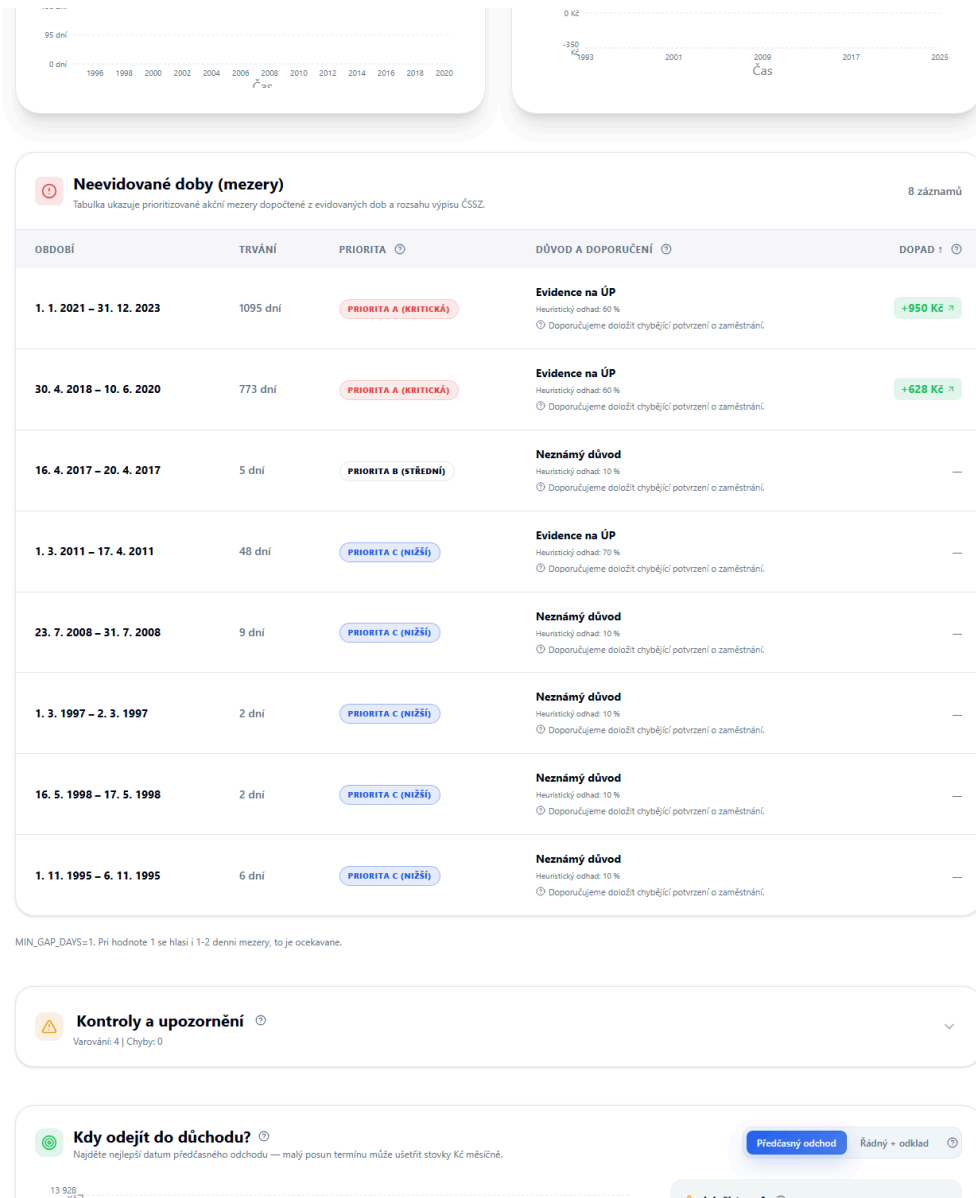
95 dní
0 dní
1996 1998 2000 2002 2004 2006 2008 2010 2012 2014 2016 2018 2020
Čas

0 Kč
-350 Kč
1993 2001 2009 2017 2025
Čas

Neevidované doby (mezery)
Tabulka ukazuje prioritizované akční mezery dopočtené z evidovaných dob a rozsahu výpisu ČSSZ.
8 záznamů

| OBDOBÍ | TRVÁNÍ | PRIORITA | DŮVOD A DOPORUČENÍ | DOPAD ↑ |
|---|---|---|---|---|
| 1. 1. 2021 – 31. 12. 2023 | 1095 dní | PRIORITA A (KRITICKÁ) | Evidence na ÚP Heuristický odhad: 60 % Doporučujeme doložit chybějící potvrzení o zaměstnání. | +950 Kč |
| 30. 4. 2018 – 10. 6. 2020 | 773 dní | PRIORITA A (KRITICKÁ) | Evidence na ÚP Heuristický odhad: 60 % Doporučujeme doložit chybějící potvrzení o zaměstnání. | +628 Kč |
| 16. 4. 2017 – 20. 4. 2017 | 5 dní | PRIORITA B (STŘEDNÍ) | Neznámý důvod Heuristický odhad: 10 % Doporučujeme doložit chybějící potvrzení o zaměstnání. | — |
| 1. 3. 2011 – 17. 4. 2011 | 48 dní | PRIORITA C (NIŽŠÍ) | Evidence na ÚP Heuristický odhad: 70 % Doporučujeme doložit chybějící potvrzení o zaměstnání. | — |
| 23. 7. 2008 – 31. 7. 2008 | 9 dní | PRIORITA C (NIŽŠÍ) | Neznámý důvod Heuristický odhad: 10 % Doporučujeme doložit chybějící potvrzení o zaměstnání. | — |
| 1. 3. 1997 – 2. 3. 1997 | 2 dní | PRIORITA C (NIŽŠÍ) | Neznámý důvod Heuristický odhad: 10 % Doporučujeme doložit chybějící potvrzení o zaměstnání. | — |
| 16. 5. 1998 – 17. 5. 1998 | 2 dní | PRIORITA C (NIŽŠÍ) | Neznámý důvod Heuristický odhad: 10 % Doporučujeme doložit chybějící potvrzení o zaměstnání. | — |
| 1. 11. 1995 – 6. 11. 1995 | 6 dní | PRIORITA C (NIŽŠÍ) | Neznámý důvod Heuristický odhad: 10 % Doporučujeme doložit chybějící potvrzení o zaměstnání. | — |

MIN_GAP_DAYS=1. Pri hodnote 1 se hlasi i 1-2 denni mezery, to je ocekavane.

Kontroly a upozornění
Varování: 4 | Chyby: 0

Kdy odejít do důchodu?
Najděte nejlepší datum předčasného odchodu — malý posun termínu může ušetřit stovky Kč měsíčně.
Předčasný odchod
Řádný + odklad
13 928 Kč